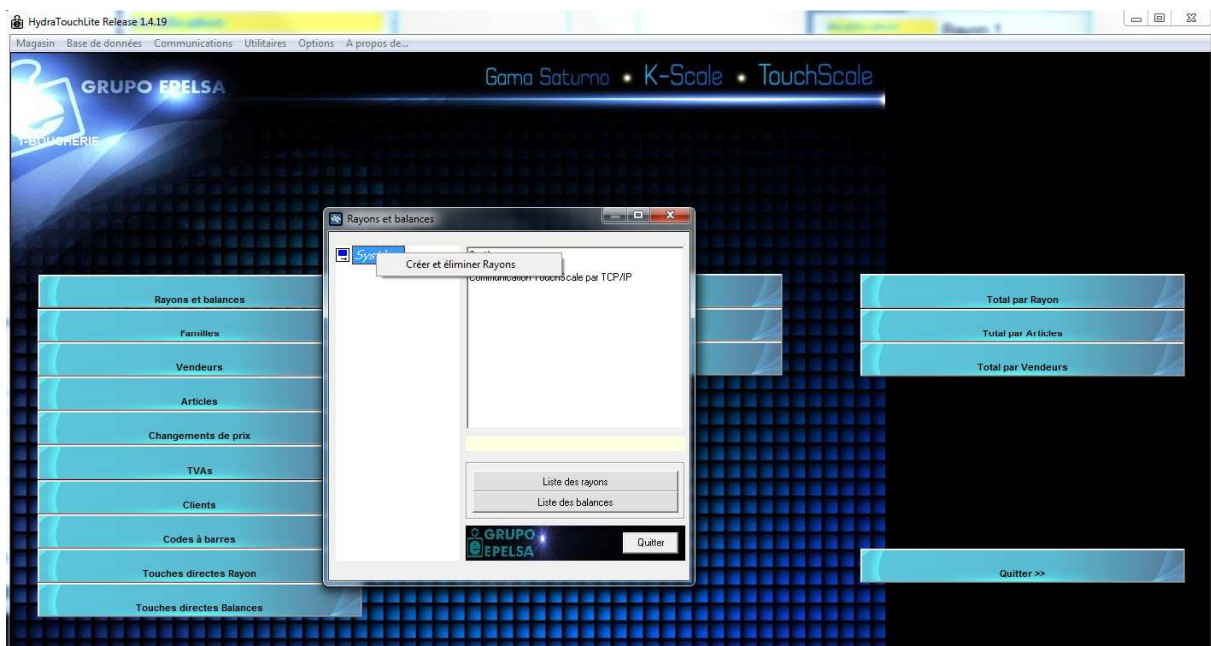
HydraTouchLite Release 1.4.19

Rayon 1

Magasin Base de données Communications Utilitaires Options A propos de...

GRUPO EPELSA

I-BOUCHERIE

Gama Saturno • K-Scale • TouchScale

Rayons et balances

Syst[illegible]

Créer et éliminer Rayons

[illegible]

Communication TouchScale par TCP/IP

Liste des rayons

Liste des balances

GRUPO EPELSA

Quitter

Rayons et balances

Familles

Vendeurs

Articles

Changements de prix

TVAs

Clients

Codes à barres

Touches directes Rayon

Touches directes Balances

Total par Rayon

Total par Articles

Total par Vendeurs

Quitter >>